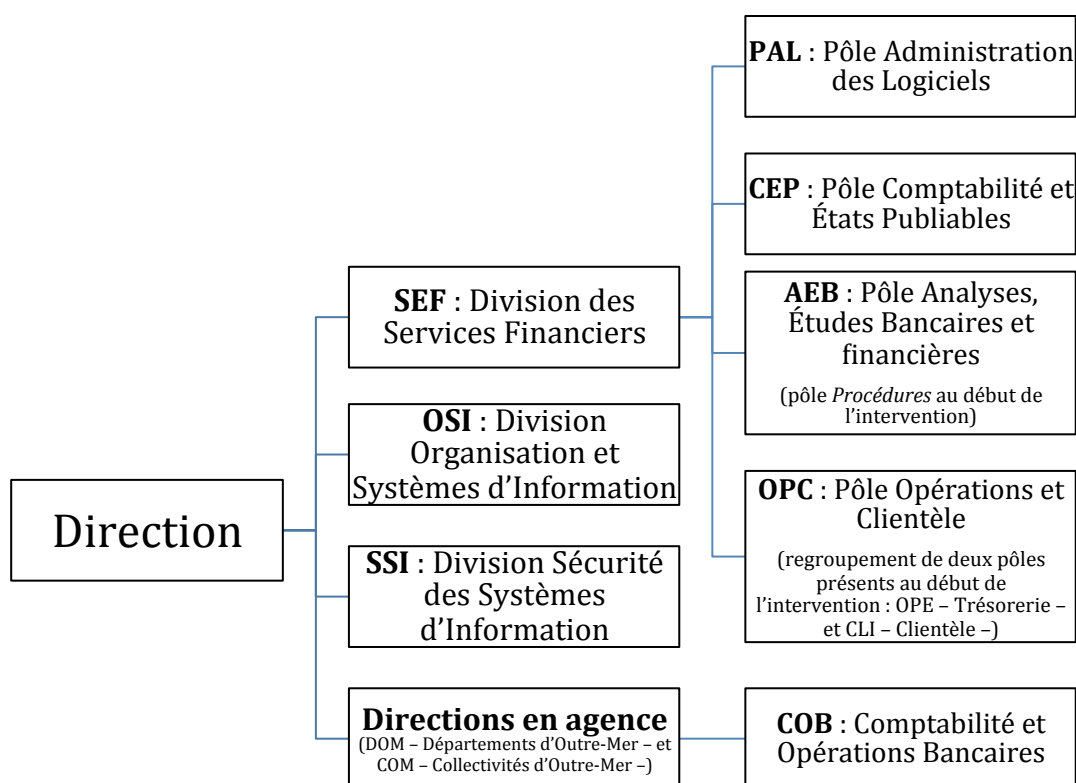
Direction

**SEF** : Division des Services Financiers

**OSI** : Division Organisation et Systèmes d’Information

**SSI** : Division Sécurité des Systèmes d’Information

**Directions en agence**
(DOM – Départements d’Outre-Mer – et COM – Collectivités d’Outre-Mer –)

**PAL** : Pôle Administration des Logiciels

**CEP** : Pôle Comptabilité et États Publiables

**AEB** : Pôle Analyses, Études Bancaires et financières
(pôle *Procédures* au début de l’intervention)

**OPC** : Pôle Opérations et Clientèle
(regroupement de deux pôles présents au début de l’intervention : OPE – Trésorerie – et CLI – Clientèle –)

**COB** : Comptabilité et Opérations Bancaires